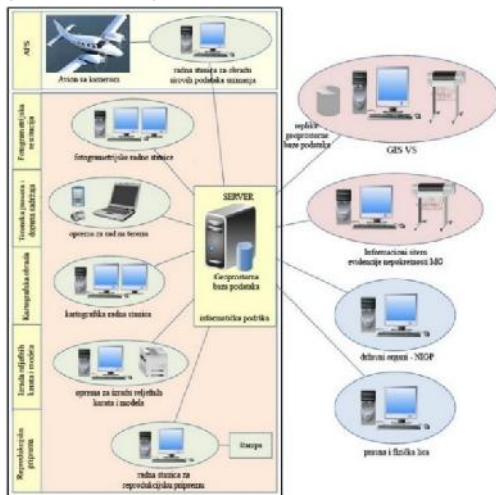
AFS

Avion sa kamerom

radna stanica za obradu sirovih podataka snimanja

Fotogrametrijska restitucija

fotogrametrijske radne stanice

Terenska provera i dopuna sadržaja

oprema za rad na terenu

SERVER

Geoprostorna baza podataka

informatička podrška

Kartografska obrada

kartografske radne stanice

Izrada reljefnih karata i modela

oprema za izradu reljefnih karata i modela

Reprodukciona priprema

radna stanica za reprodukcionu pripremu

Štampa

replike geoprostorne baze podataka

GIS VS

Informacioni sistem evidencije nepokretnosti MO

državni organi - NIGP

pravna i fizička lica